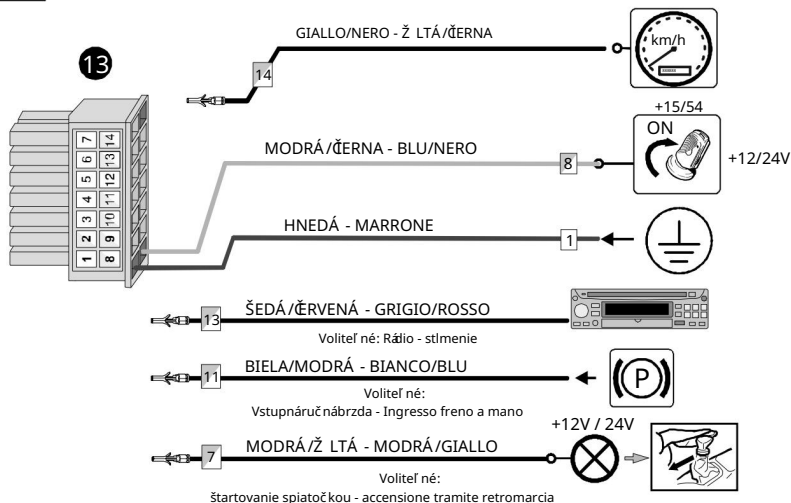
13

GIALLO/NERO - Ž LTÁ/ČERNA

14

km/h

+15/54

ON

MODRÁ/ČERNA - BLU/NERO

8

+12/24V

7 14
6 13
5 12
4 11
3 10
2 9
1 8

HNEDÁ - MARRONE

1

13

ŠEDÁ/ČERVENÁ - GRIGIO/ROSSO

Voliteľ né: Rádio - stlmenie

11

BIELA/MODRÁ - BIANCO/BLU

Voliteľ né:
Vstupnáruč nábrzda - Ingresso freno a mano

(P)

+12V / 24V

7

MODRÁ/Ž LTÁ - MODRÁ/GIALLO

Voliteľ né:
štartovanie spiatoč kou - accensione tramite retromarcia